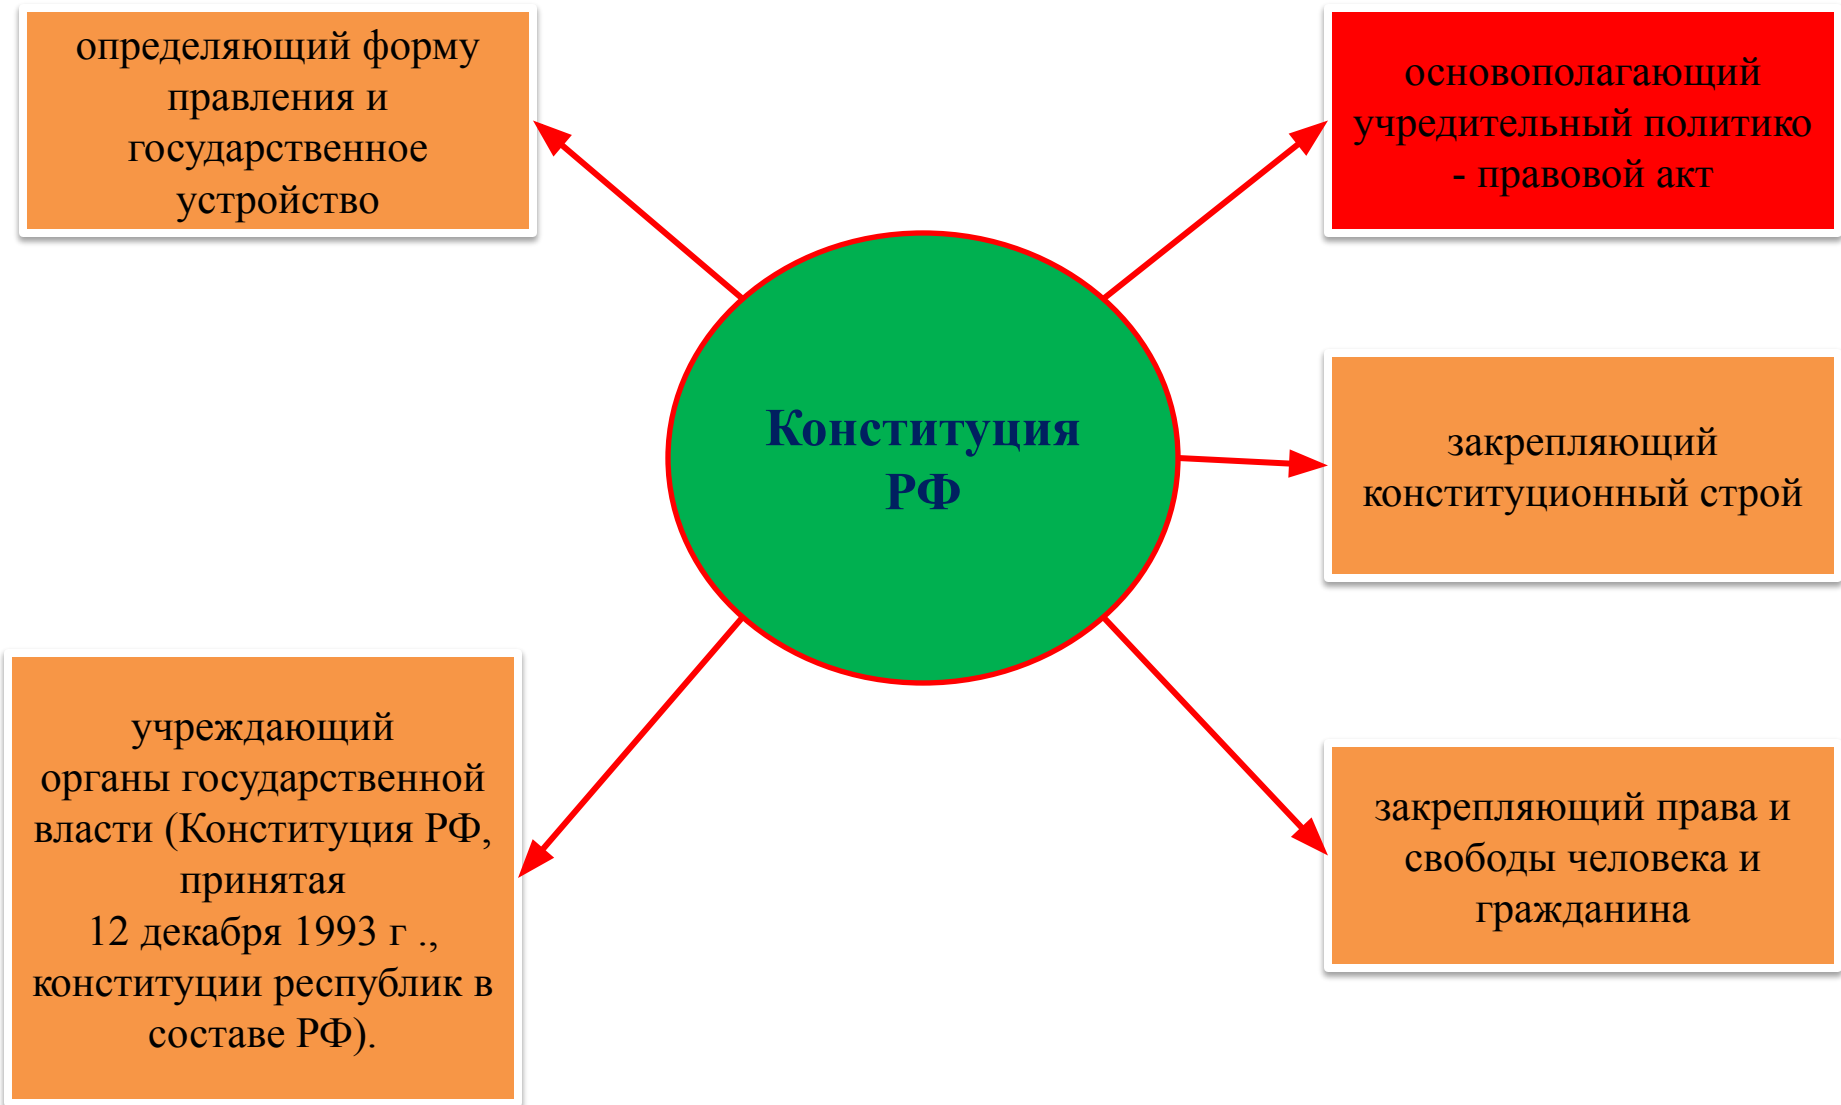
определяющий форму правления и государственное устройство

основополагающий учредительный политико - правовой акт

Конституция РФ

закрепляющий конституционный строй

учреждающий органы государственной власти (Конституция РФ, принятая 12 декабря 1993 г ., конституции республик в составе РФ).

закрепляющий права и свободы человека и гражданина